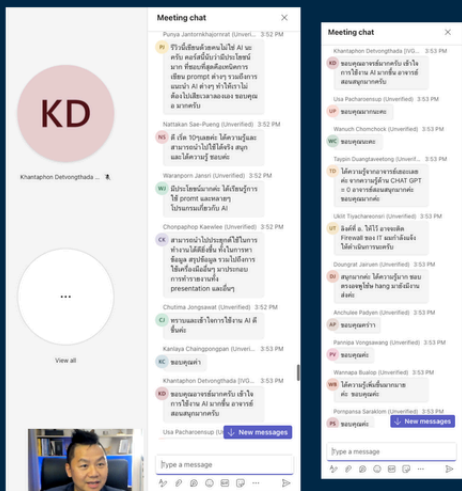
KD

Khantaphon Detvongthada ...

...

View all

Meeting chat

Punya Jantornkhajonrat (Unverified) 3:52 PM
PJ ชีวิงนี้เชียด้วยคนไม่ใช่ AI นะครับ ตอนนี้มีนำประโยชน์มาก ที่สอนเรื่องเทคนิคการเขียน prompt ต่างๆ รวมถึงการแนะนำ AI ต่างๆ ทำให้เราไม่ต้องไปเสียเวลาลองเอง ขอบคุณมากครับ

Nattakan Sae-Pueng (Unverified) 3:52 PM
NS ดี เริด 10คะแนนค่ะ ได้ความรู้และสามารถนำไปใช้ได้จริง สนุกและได้ความรู้ ขอบค่ะ

Waranporn Jansri (Unverified) 3:52 PM
WJ มีประโยชน์มากค่ะ ได้เรียนรู้การใช้ promt และหลายๆโปรแกรมเกี่ยวกับ AI

Chonpaphop Kaewlee (Unverified) 3:52 PM
CK สามารถนำไปประยุกต์ใช้ในการทำงานได้ดีอิ่งขึ้น ทั้งในการหาข้อมูล สรุปข้อมูล รวมไปถึงการใช้เครื่องมือนั้นๆ มาประกอบการทำรายงานทั้ง presentation และอื่นๆ

Chutima Jongsawat (Unverified) 3:52 PM
CJ ทราบและเข้าใจการใช้งาน AI ดีขึ้นค่ะ

Kantaya Chaingpongpan (Unverified) 3:52 PM
KC ขอบคุณค่า

Khantaphon Detvongthada (IVG... 3:52 PM
KD ขอบคุณอาจารย์มากครับ เข้าใจการใช้งาน AI มากขึ้น อาจารย์สอนสนุกมากครับ

Usa Pacharoensup (Unverified) 3:52 PM
New messages

Type a message

Meeting chat

Khantaphon Detvongthada (IVG... 3:52 PM
KD ขอบคุณอาจารย์มากครับ เข้าใจการใช้งาน AI มากขึ้น อาจารย์สอนสนุกมากครับ

Usa Pacharoensup (Unverified) 3:53 PM
UP ขอบคุณค่ะ

Wanuch Chomchok (Unverified) 3:53 PM
WC ขอบคุณค่ะ

Taypin Duangtaweetong (Unverified) 3:53 PM
TD ได้ความรู้จากอาจารย์เยอะเลยค่ะ จากความรู้ด้าน CHAT GPT = 0 อาจารย์สอนสนุกมากค่ะ ขอบคุณค่ะ

Ukrit Tiyacharoonsri (Unverified) 3:53 PM
UT ลิงค์ดี ๑.. ใช้ไว้ อาจจะติด Firewall ของ IT ผมก็ลังแจ้งให้เค้าเปิดการเผยครับ

Doungrat Jaruen (Unverified) 3:53 PM
DJ สนุกมากค่ะ ได้ความรู้มาก ขอบตรงอยู่ใช้ hang มาถังมีงานต่อค่ะ

Anchulee Radyen (Unverified) 3:53 PM
AR ขอบคุณค่ะ

Pannipa Vongsawang (Unverified) 3:53 PM
PV ขอบคุณค่าา

Warnapa Bualop (Unverified) 3:53 PM
WB ได้ความรู้เพิ่มขึ้นมากมายค่ะ ขอบคุณค่ะ

Pornpamsa Sarakom (Unverified) 3:53 PM
PS ขอบคุณค่ะ
New messages

Type a message